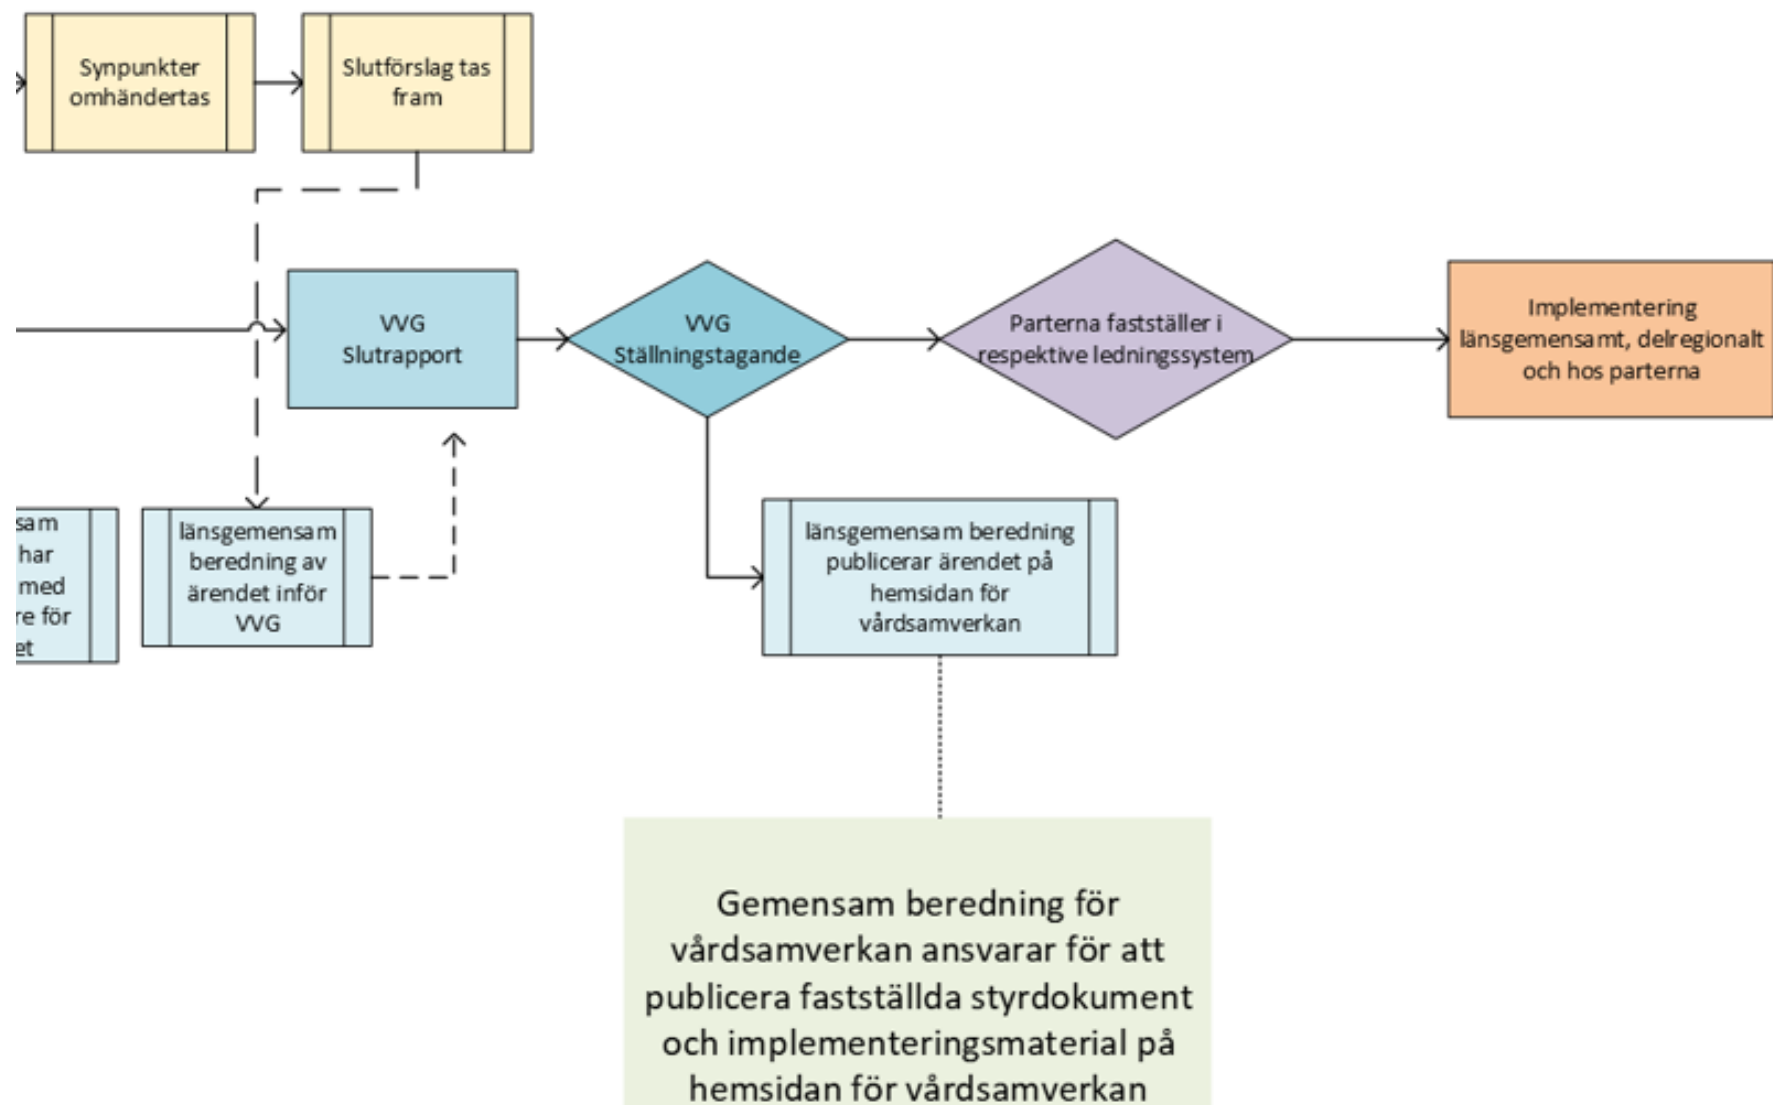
Synpunkter omhändertas

Slutförslag tas fram

VVG Slutrapport

VVG Ställningstagande

Parterna fastställer i respektive ledningssystem

Implementering länsgemensamt, delregionalt och hos parterna

sam
har
med
re för
et

länsgemensam beredning av ärendet inför VVG

länsgemensam beredning publicerar ärendet på hemsidan för vårdsamverkan

Gemensam beredning för vårdsamverkan ansvarar för att publicera fastställda styrdokument och implementeringsmaterial på hemsidan för vårdsamverkan